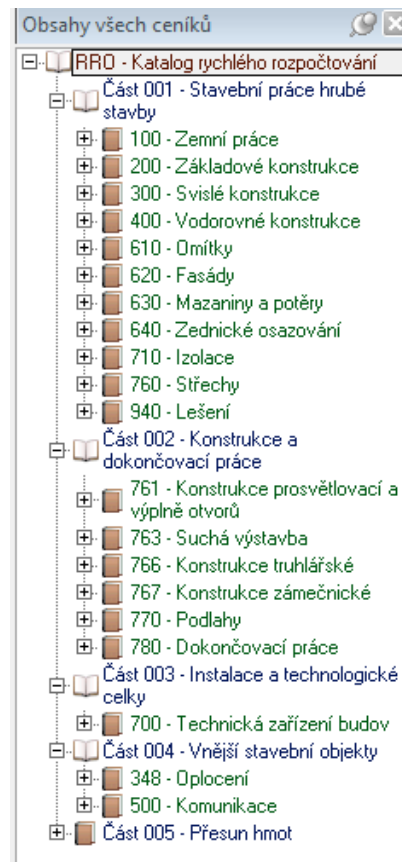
Obsahy všech ceníků

RRO - Katalog rychlého rozpočtování
Část 001 - Stavební práce hrubé stavby
100 - Zemní práce
200 - Základové konstrukce
300 - Svislé konstrukce
400 - Vodorovné konstrukce
610 - Omítky
620 - Fasády
630 - Mazaniny a potěry
640 - Zednické osazování
710 - Izolace
760 - Střechy
940 - Lešení
Část 002 - Konstrukce a dokončovací práce
761 - Konstrukce prosvětlovací a výplně otvorů
763 - Suchá výstavba
766 - Konstrukce truhlářské
767 - Konstrukce zámečnické
770 - Podlahy
780 - Dokončovací práce
Část 003 - Instalace a technologické celky
700 - Technická zařízení budov
Část 004 - Vnější stavební objekty
348 - Oplocení
500 - Komunikace
Část 005 - Přesun hmot